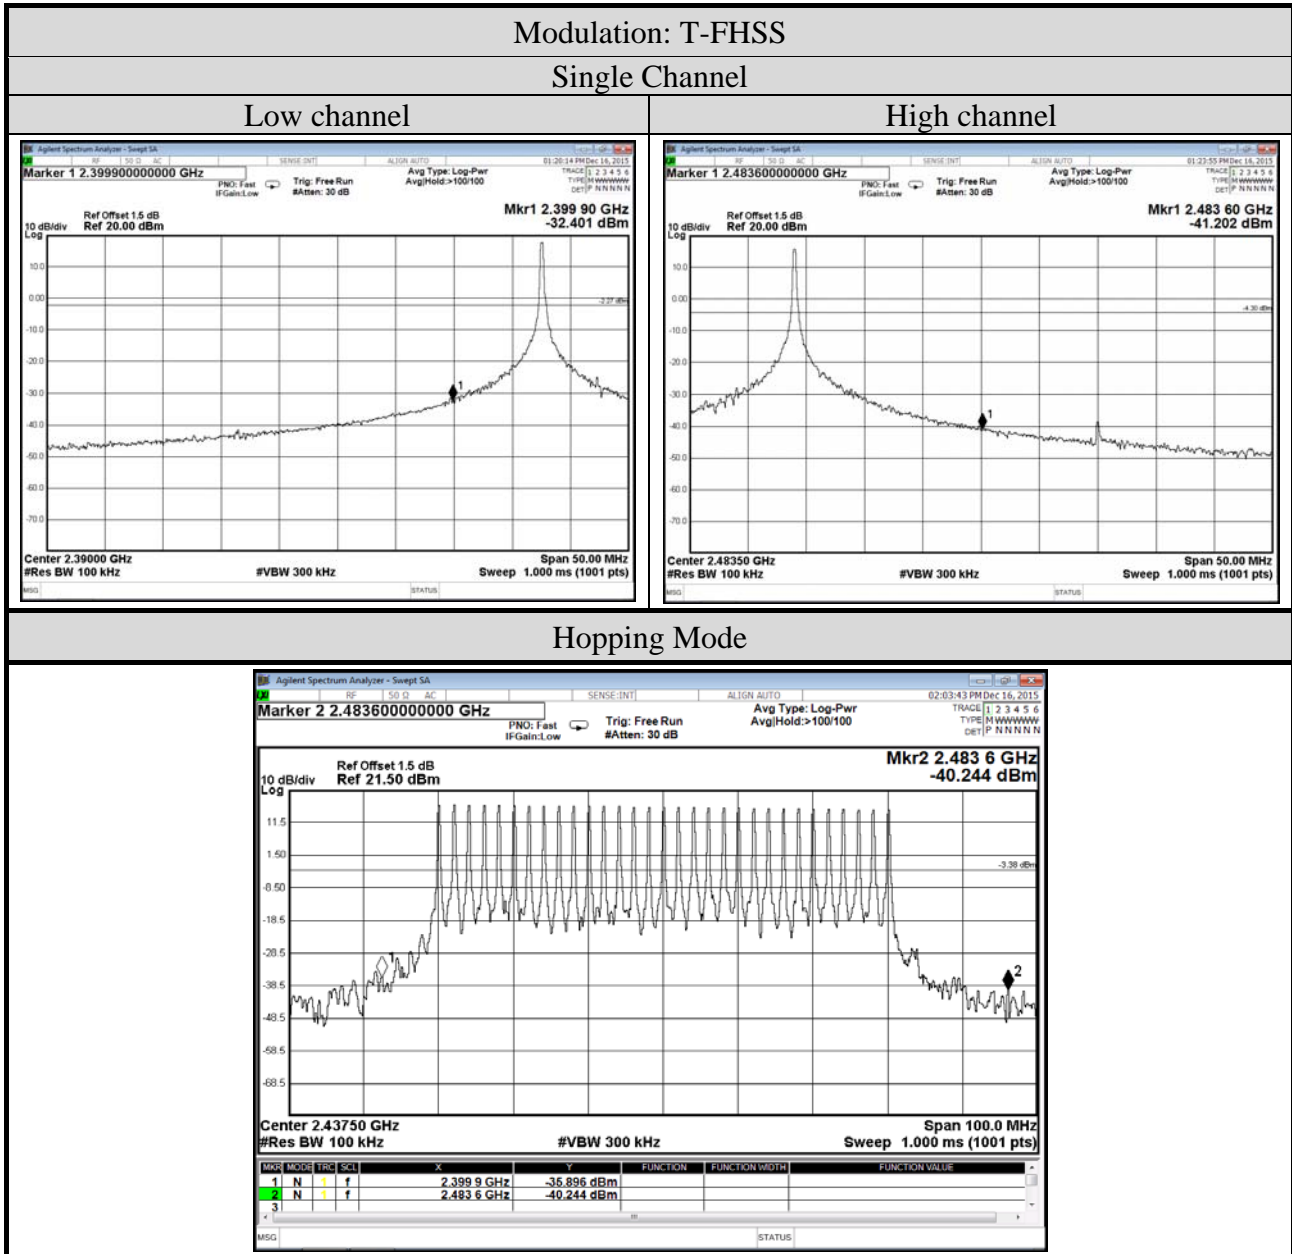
Modulation: T-FHSS

Single Channel

Low channel

High channel

Agilent Spectrum Analyzer - Swept SA
RF 50 Ω AC SENSE:INT ALIGN AUTO 01:20:14 PM Dec 16, 2015
Marker 1 2.399900000000 GHz
PNO: Fast IFGain:Low Trig: Free Run #Atten: 30 dB
Avg Type: Log-Pwr Avg|Hold:>100/100
TRACE 1 2 3 4 5 6 TYPE M WWWWW DET P N N N N N
Ref Offset 1.5 dB
10 dB/div Ref 20.00 dBm
Log
Mkr1 2.399 90 GHz
-32.401 dBm
10.0
0.00
-2.27 dBm
-10.0
-20.0
-30.0
-40.0
-50.0
-60.0
-70.0
1
Center 2.39000 GHz
#Res BW 100 kHz
#VBW 300 kHz
Span 50.00 MHz
Sweep 1.000 ms (1001 pts)
MSG
STATUS

Agilent Spectrum Analyzer - Swept SA
RF 50 Ω AC SENSE:INT ALIGN AUTO 01:23:55 PM Dec 16, 2015
Marker 1 2.483600000000 GHz
PNO: Fast IFGain:Low Trig: Free Run #Atten: 30 dB
Avg Type: Log-Pwr Avg|Hold:>100/100
TRACE 1 2 3 4 5 6 TYPE M WWWWW DET P N N N N N
Ref Offset 1.5 dB
10 dB/div Ref 20.00 dBm
Log
Mkr1 2.483 60 GHz
-41.202 dBm
10.0
0.00
-4.30 dBm
-10.0
-20.0
-30.0
-40.0
-50.0
-60.0
-70.0
1
Center 2.48350 GHz
#Res BW 100 kHz
#VBW 300 kHz
Span 50.00 MHz
Sweep 1.000 ms (1001 pts)
MSG
STATUS

Hopping Mode

Agilent Spectrum Analyzer - Swept SA
RF 50 Ω AC SENSE:INT ALIGN AUTO 02:03:43 PM Dec 16, 2015
Marker 2 2.483600000000 GHz
PNO: Fast IFGain:Low Trig: Free Run #Atten: 30 dB
Avg Type: Log-Pwr Avg|Hold:>100/100
TRACE 1 2 3 4 5 6 TYPE M WWWWW DET P N N N N N
Ref Offset 1.5 dB
10 dB/div Ref 21.50 dBm
Log
Mkr2 2.483 6 GHz
-40.244 dBm
11.5
1.50
-3.38 dBm
-8.50
-18.5
-28.5
-38.5
-48.5
-58.5
-68.5
2
Center 2.43750 GHz
#Res BW 100 kHz
#VBW 300 kHz
Span 100.0 MHz
Sweep 1.000 ms (1001 pts)

| MKR | MODE | TRC | SCL | X | Y | FUNCTION | FUNCTION WIDTH | FUNCTION VALUE |
|---|---|---|---|---|---|---|---|---|
| 1 | N | 1 | f | 2.399 9 GHz | -35.896 dBm | | | |
| 2 | N | 1 | f | 2.483 6 GHz | -40.244 dBm | | | |
| 3 | | | | | | | | |

MSG
STATUS